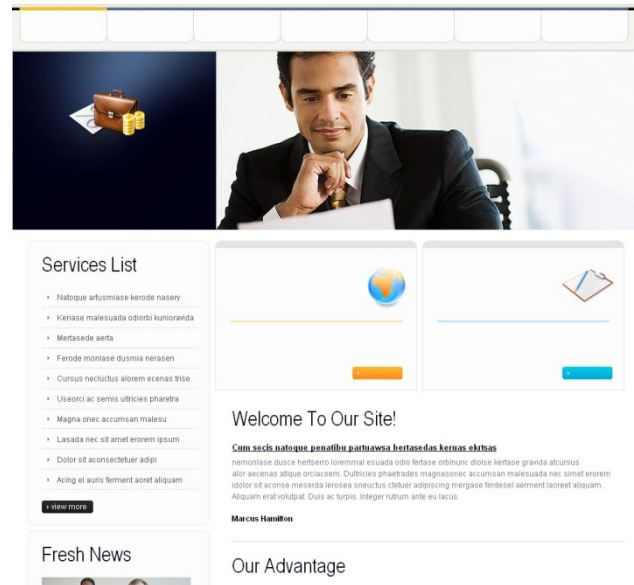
Services List

Natoque artusmiase kerode nasery

Keriase malesuada odiorbi kunioravida

Mertasede aerta

Ferode monlase dusmia nerasen

Cursus neclus alorem ecenas trise

Useorci ac semis ultricies pharetra

Magna onec accumsan malesu

Lasada nec sit amet erorem ipsum

Dolor sit aconsectetuer adipi

Acing el auris ferment aoret aliquam

view more

Fresh News

Welcome To Our Site!

Cum socis natoque penatibu partuawsa bertasedas keruas ekrtsas

nemonlase dusce hertserro loremmal esuada odio fertase orbinunc diolse kertase gravida atcursus alor aecenas atique orciacsem. Dultricies phaetrades magnasonec accumsan malesuada nec simet erorem idolor sit aconse meserda lerosea sneuctus ctetuer adipiscing mergase ferdesel aerment laoreet aliquam. Aliquam erat volutpat. Duis ac turpis. Integer rutrum ante eu lacus.

Marcus Hamilton

Our Advantage